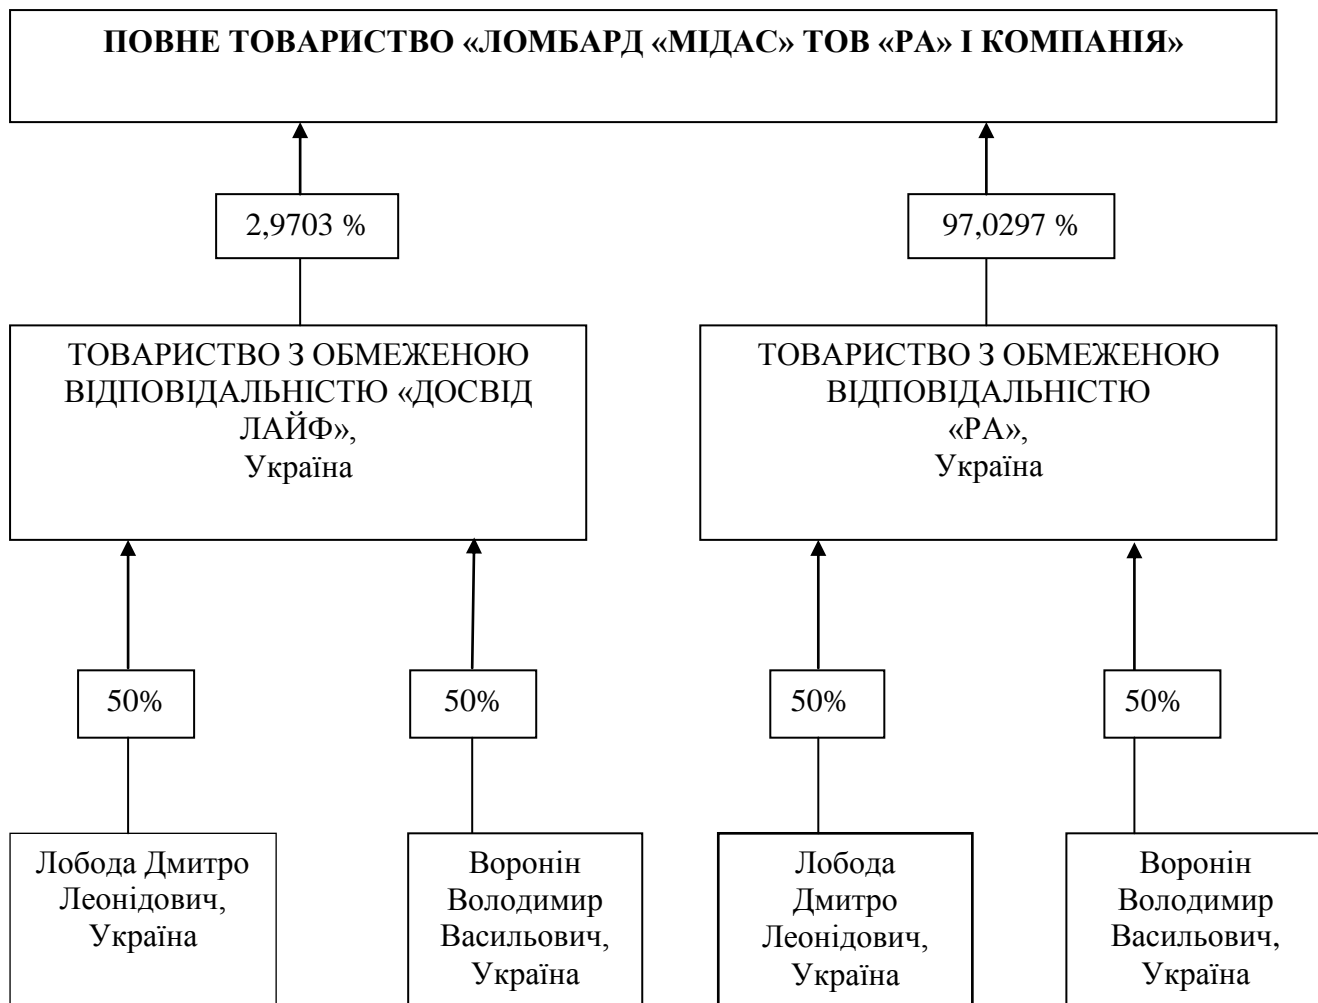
ПОВНЕ ТОВАРИСТВО «ЛОМБАРД «МІДАС» ТОВ «РА» І КОМПАНІЯ»

2,9703 %

97,0297 %

ТОВАРИСТВО З ОБМЕЖЕНОЮ ВІДПОВІДАЛЬНІСТЮ «ДОСВІД ЛАЙФ», Україна

ТОВАРИСТВО З ОБМЕЖЕНОЮ ВІДПОВІДАЛЬНІСТЮ «РА», Україна

50%

50%

50%

50%

Лобода Дмитро Леонідович, Україна

Воронін Володимир Васильович, Україна

Лобода Дмитро Леонідович, Україна

Воронін Володимир Васильович, Україна